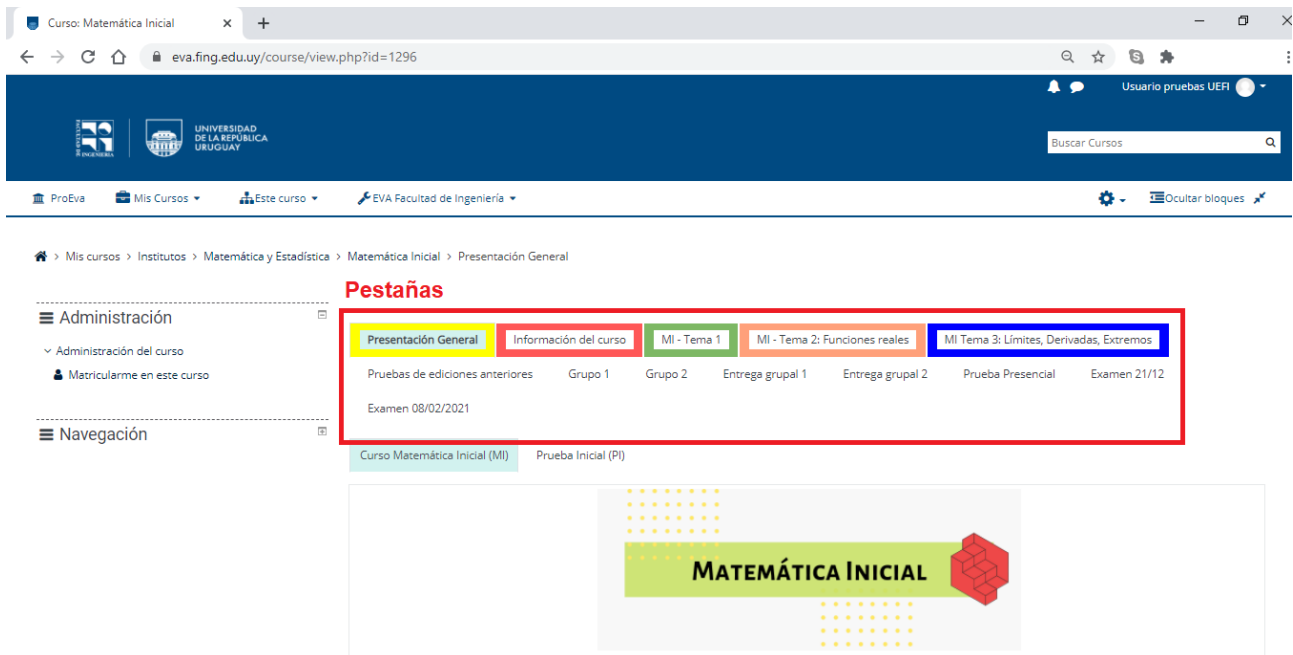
Curso: Matemática Inicial ×
+
eva.fing.edu.uy/course/view.php?id=1296

Usuario pruebas UEFI

FACULTAD DE INGENIERÍA

UNIVERSIDAD DE LA REPÚBLICA URUGUAY

Buscar Cursos

ProEva
Mis Cursos
Este curso
EVA Facultad de Ingeniería
Ocultar bloques

Mis cursos > Institutos > Matemática y Estadística > Matemática Inicial > Presentación General

Administración
Administración del curso
Matricularme en este curso

Navegación

Pestañas

Presentación General
Información del curso
MI - Tema 1
MI - Tema 2: Funciones reales
MI Tema 3: Límites, Derivadas, Extremos
Pruebas de ediciones anteriores
Grupo 1
Grupo 2
Entrega grupal 1
Entrega grupal 2
Prueba Presencial
Examen 21/12
Examen 08/02/2021

Curso Matemática Inicial (MI)
Prueba Inicial (PI)

MATEMÁTICA INICIAL